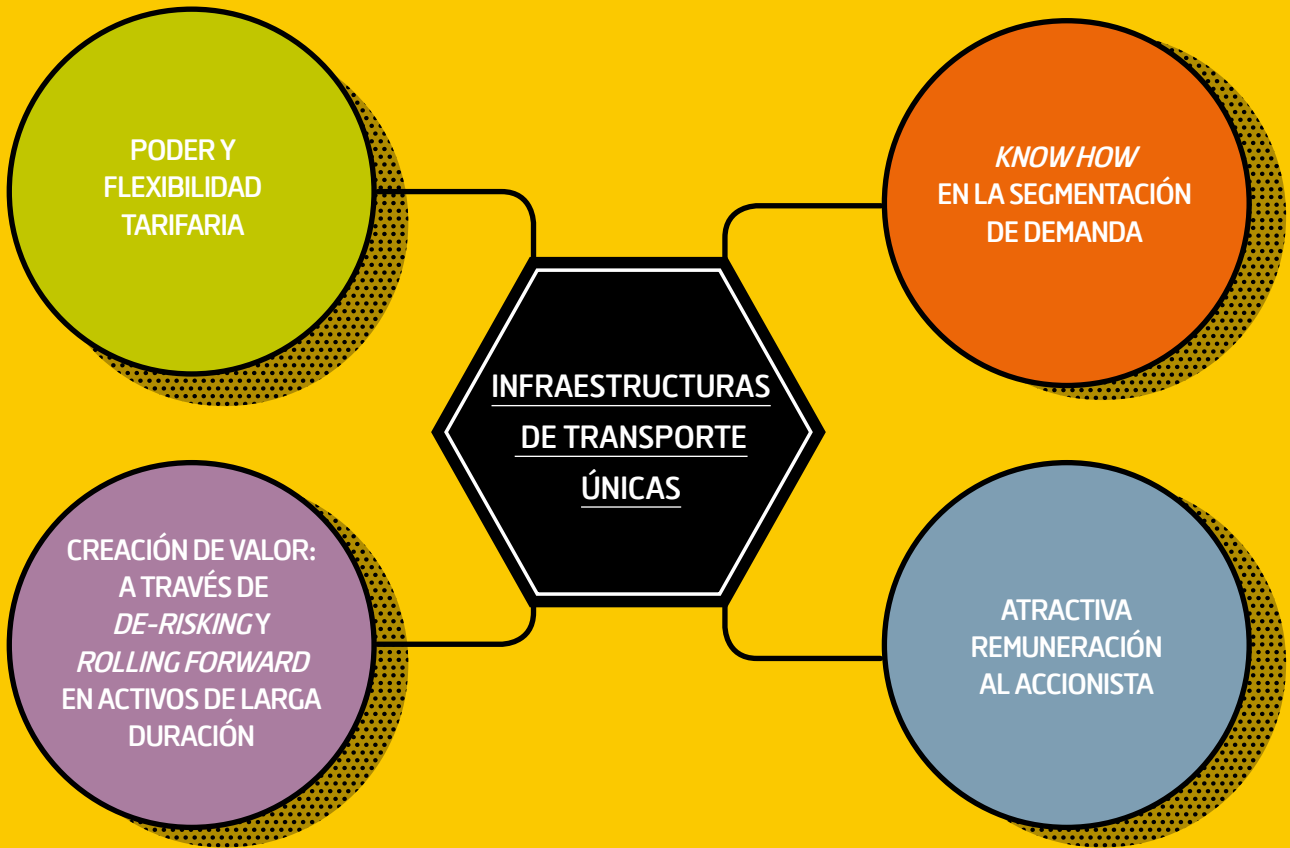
PODER Y FLEXIBILIDAD TARIFARIA

KNOW HOW EN LA SEGMENTACIÓN DE DEMANDA

INFRAESTRUCTURAS DE TRANSPORTE ÚNICAS

CREACIÓN DE VALOR: A TRAVÉS DE DE-RISKING Y ROLLING FORWARD EN ACTIVOS DE LARGA DURACIÓN

ATRACTIVA REMUNERACIÓN AL ACCIONISTA